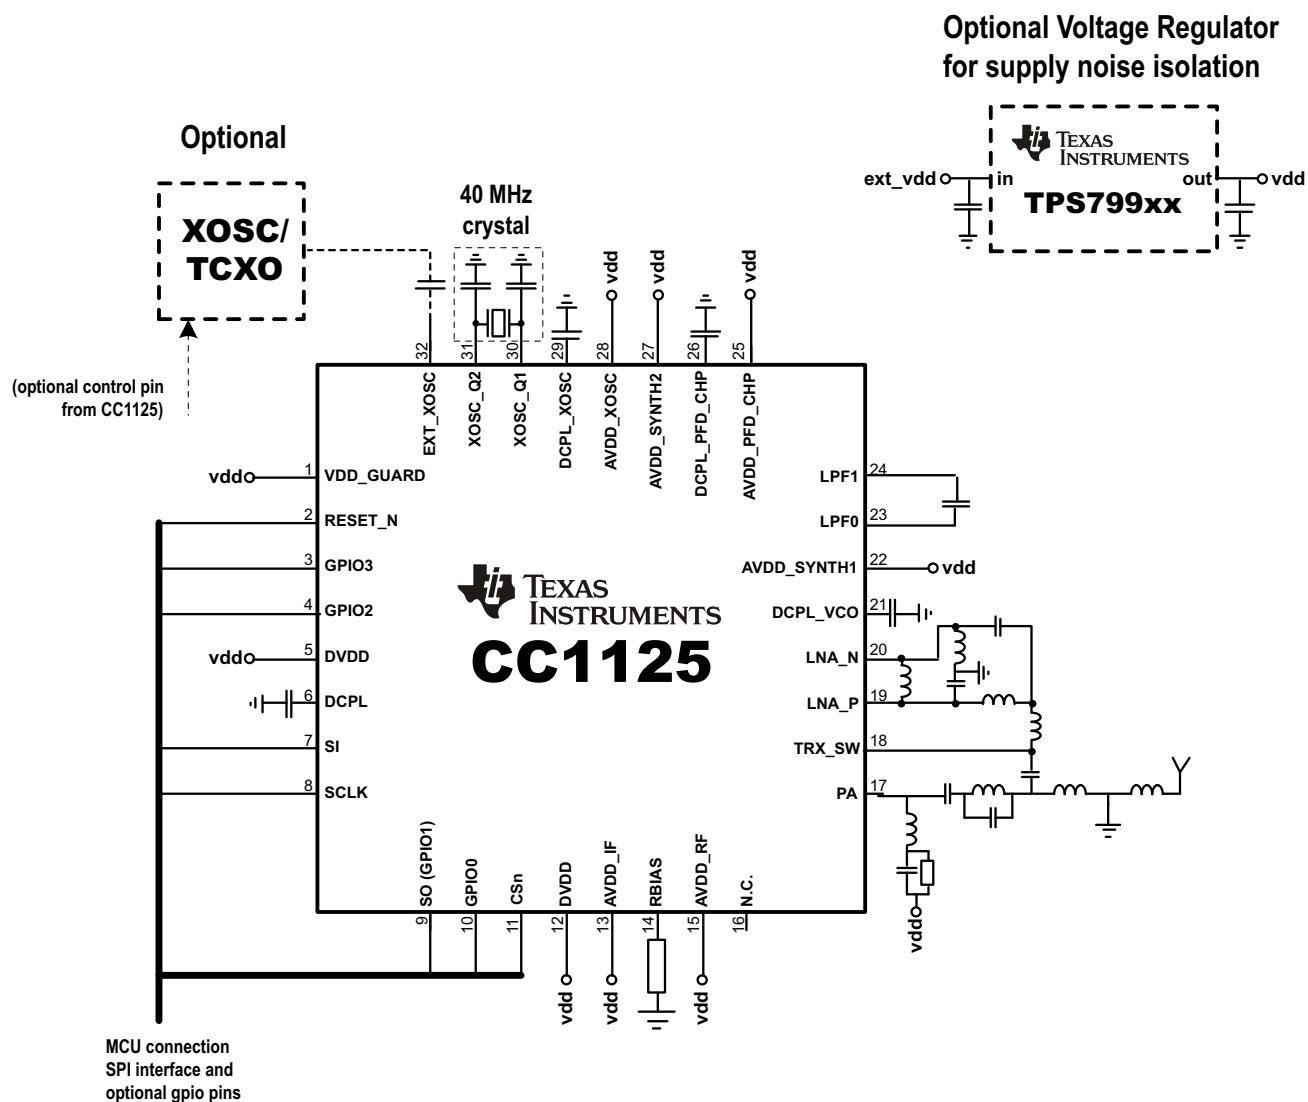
Optional Voltage Regulator
for supply noise isolation

Texas Instruments
ext_vdd
in
out
vdd
TPS799xx

Optional

XOSC/
TCXO

(optional control pin from CC1125)

40 MHz
crystal

vdd vdd vdd

32 EXT_XOSC
31 XOSC_Q2
30 XOSC_Q1
29 DCPL_XOSC
28 AVDD_XOSC
27 AVDD_SYNTH2
26 DCPL_PFD_CHP
25 AVDD_PFD_CHP

vdd 1 VDD_GUARD
2 RESET_N
3 GPIO3
4 GPIO2
vdd 5 DVDD
6 DCPL
7 SI
8 SCLK

Texas Instruments
CC1125

24 LPF1
23 LPF0
22 AVDD_SYNTH1 vdd
21 DCPL_VCO
20 LNA_N
19 LNA_P
18 TRX_SW
17 PA

9 SO (GPIO1)
10 GPIO0
11 CSn
12 DVDD
13 AVDD_IF
14 RBIAS
15 AVDD_RF
16 N.C.

vdd vdd vdd

vdd

MCU connection
SPI interface and
optional gpio pins